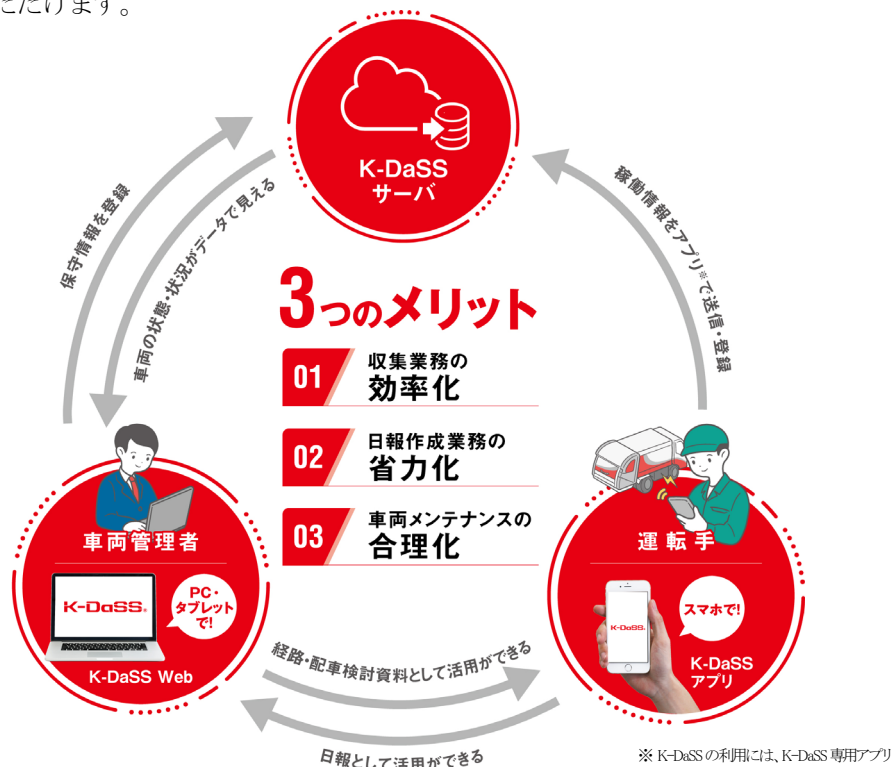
ただけます。

K-DaSS
サーバ

保守情報を登録

車両の状態・状況がデータで見える

稼働情報をアプリ※で送信・登録

3つのメリット

01 収集業務の
効率化

02 日報作成業務の
省力化

03 車両メンテナンスの
合理化

車両管理者

K-DaSS

PC・
タブレット
で!

K-DaSS Web

運転手

K-DaSS

スマホで!

K-DaSS
アプリ

経路・配車検討資料として活用ができる

日報として活用ができる

※ K-DaSSの利用には、K-DaSS専用アプリ